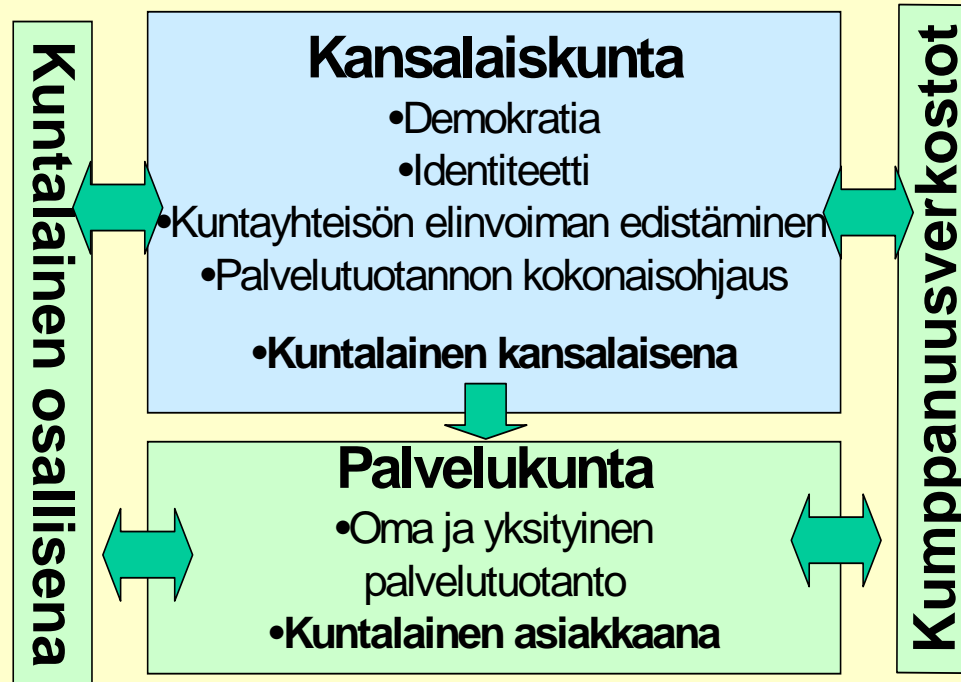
Kuntalainen osallisena

Kansalaiskunta
•Demokratia
•Identiteetti
•Kuntayhteisön elinvoiman edistäminen
•Palvelutuotannon kokonaisohjaus
•Kuntalainen kansalaisena

Palvelukunta
•Oma ja yksityinen palvelutuotanto
•Kuntalainen asiakkaana

Kumppanuusverkostot